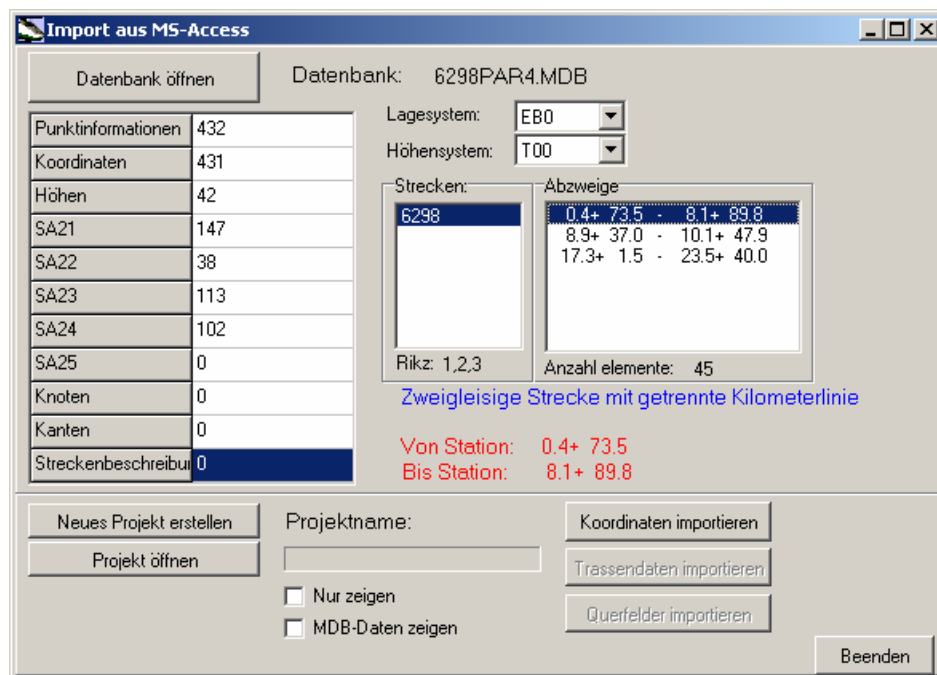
Import aus MS-Access

Datenbank öffnen

Datenbank: 6298PAR4.MDB

| Punktinformationen | 432 |
|---|---|
| Koordinaten | 431 |
| Höhen | 42 |
| SA21 | 147 |
| SA22 | 38 |
| SA23 | 113 |
| SA24 | 102 |
| SA25 | 0 |
| Knoten | 0 |
| Kanten | 0 |
| Streckenbeschreibu | 0 |

Lagesystem: EB0

Höhensystem: T00

Strecken:
6298

Rikz: 1,2,3

Abzweige
0.4+ 73.5 - 8.1+ 89.8
8.9+ 37.0 - 10.1+ 47.9
17.3+ 1.5 - 23.5+ 40.0

Anzahl elemente: 45

Zweigleisige Strecke mit getrennte Kilometerlinie

Von Station: 0.4+ 73.5
Bis Station: 8.1+ 89.8

Neues Projekt erstellen

Projekt öffnen

Projektname:

Nur zeigen

MDB-Daten zeigen

Koordinaten importieren

Trassendaten importieren

Querfelder importieren

Beenden